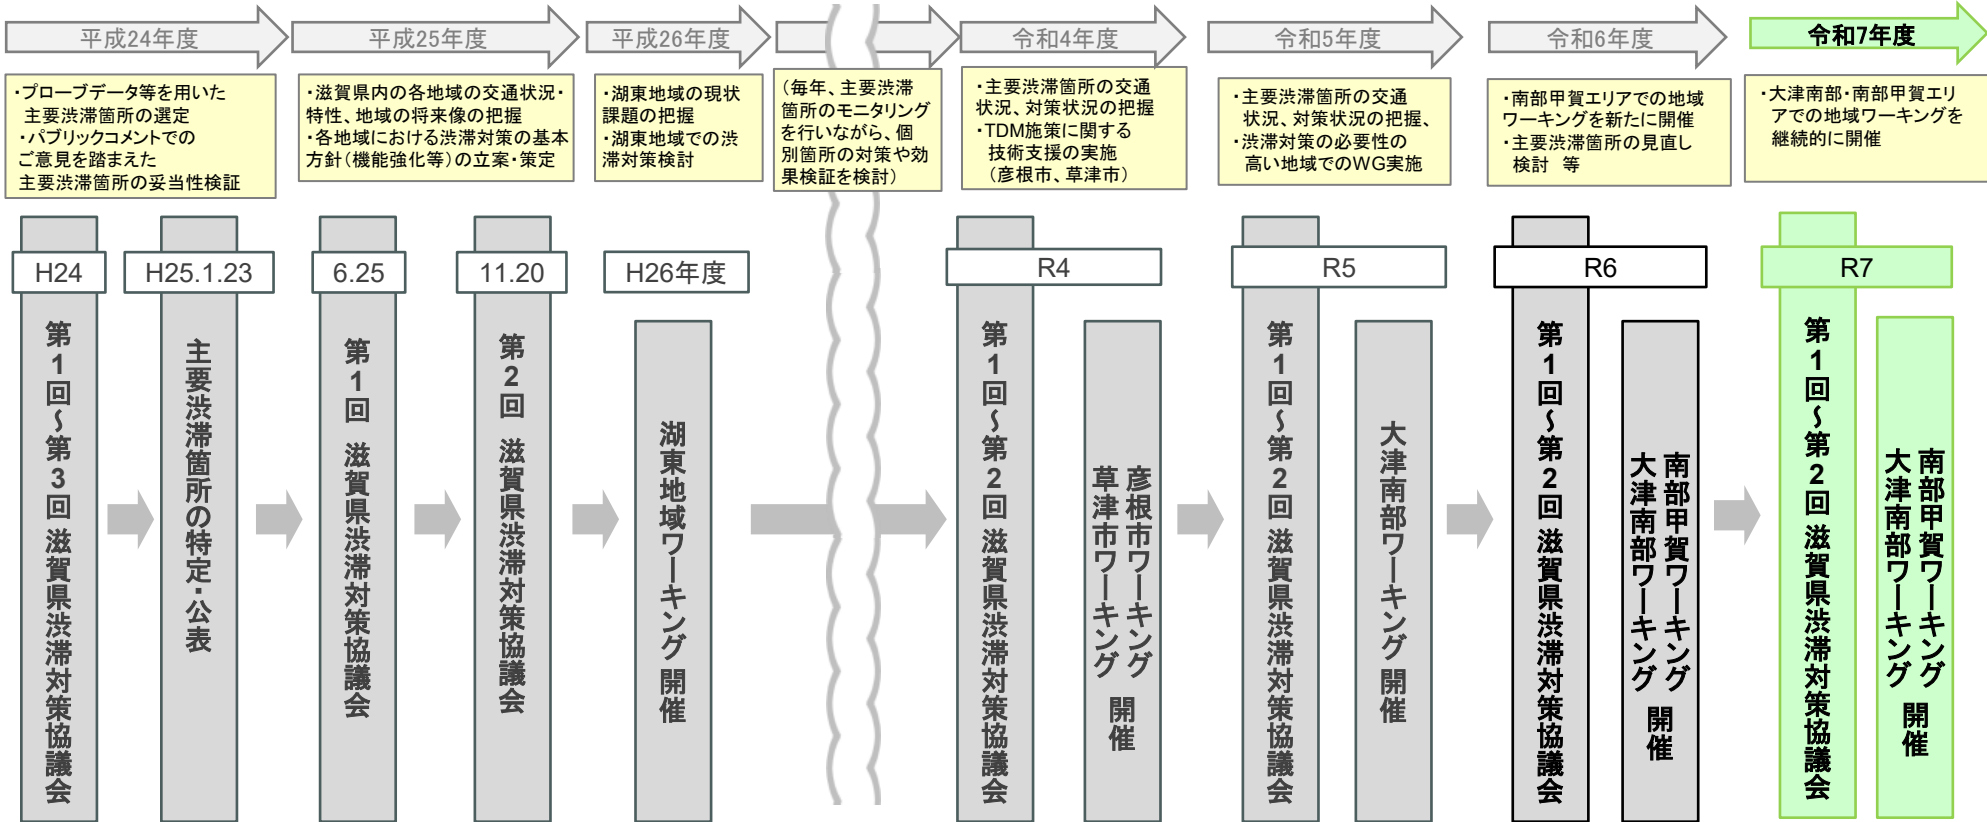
平成24年度

・プローブデータ等を用いた主要渋滞箇所の選定
・パブリックコメントでのご意見を踏まえた主要渋滞箇所の妥当性検証

平成25年度

・滋賀県内の各地域の交通状況・特性、地域の将来像の把握
・各地域における渋滞対策の基本方針（機能強化等）の立案・策定

平成26年度

・湖東地域の現状課題の把握
・湖東地域での渋滞対策検討

（毎年、主要渋滞箇所のモニタリングを行いながら、個別箇所の対策や効果検証を検討）

令和4年度

・主要渋滞箇所の交通状況、対策状況の把握
・TDM施策に関する技術支援の実施（彦根市、草津市）

令和5年度

・主要渋滞箇所の交通状況、対策状況の把握、
・渋滞対策の必要性の高い地域でのWG実施

令和6年度

・南部甲賀エリアでの地域ワーキングを新たに開催
・主要渋滞箇所の見直し検討 等

令和7年度

・大津南部・南部甲賀エリアでの地域ワーキングを継続的に開催

H24
第1回～第3回 滋賀県渋滞対策協議会

H25.1.23
主要渋滞箇所の特定・公表

6.25
第1回 滋賀県渋滞対策協議会

11.20
第2回 滋賀県渋滞対策協議会

H26年度
湖東地域ワーキング 開催

R4
第1回～第2回 滋賀県渋滞対策協議会
彦根市ワーキング 草津市ワーキング 開催

R5
第1回～第2回 滋賀県渋滞対策協議会
大津南部ワーキング 開催

R6
第1回～第2回 滋賀県渋滞対策協議会
南部甲賀ワーキング 大津南部ワーキング 開催

R7
第1回～第2回 滋賀県渋滞対策協議会
南部甲賀ワーキング 大津南部ワーキング 開催